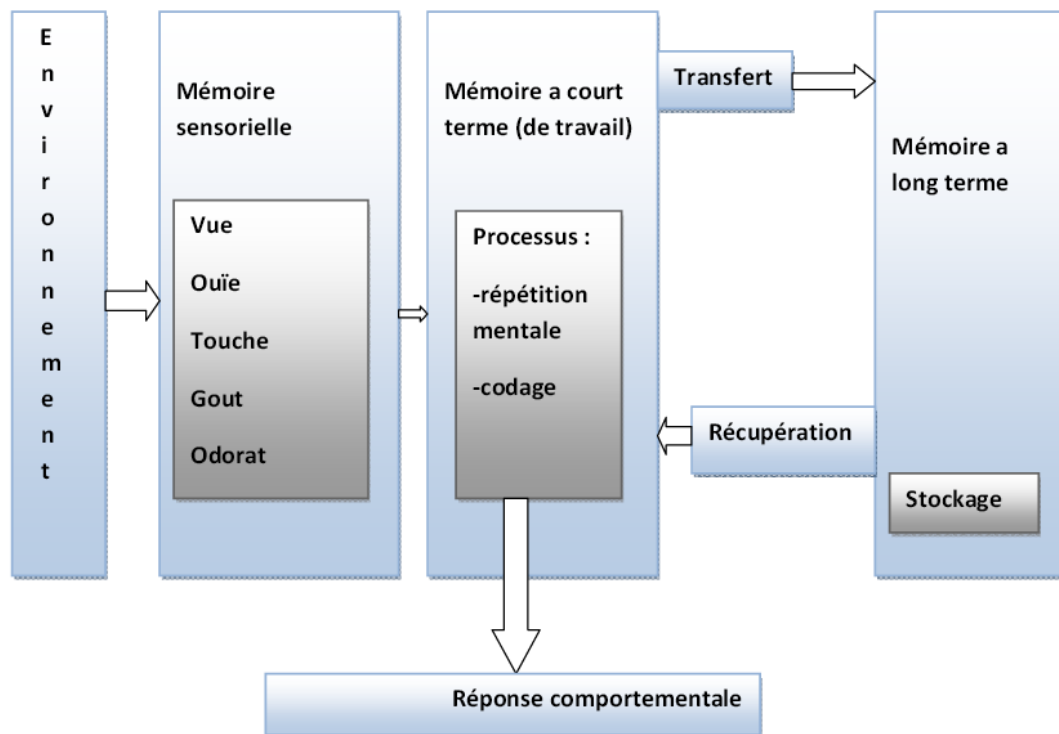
Environnement

Mémoire sensorielle

Vue

Ouïe

Touche

Gout

Odorat

Mémoire a court terme (de travail)

Processus :

-répétition mentale

-codage

Transfert

Mémoire a long terme

Récupération

Stockage

Réponse comportementale